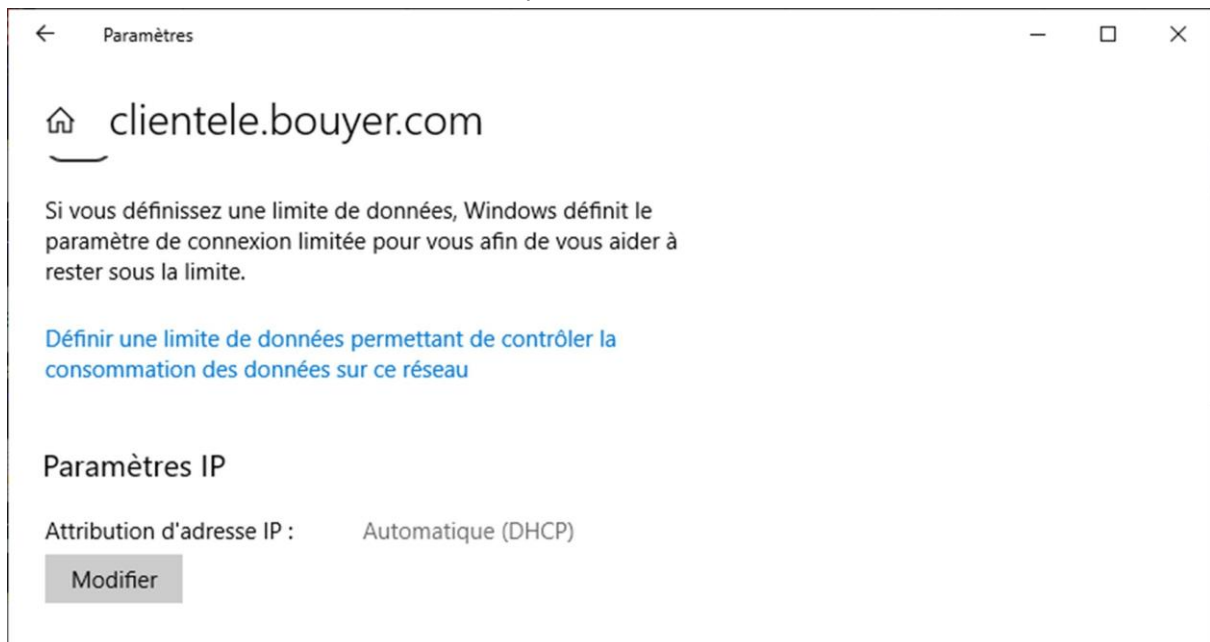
← Paramètres

clientele.bouyer.com

Si vous définissez une limite de données, Windows définit le paramètre de connexion limitée pour vous afin de vous aider à rester sous la limite.

Définir une limite de données permettant de contrôler la consommation des données sur ce réseau

Paramètres IP

Attribution d'adresse IP : Automatique (DHCP)

Modifier